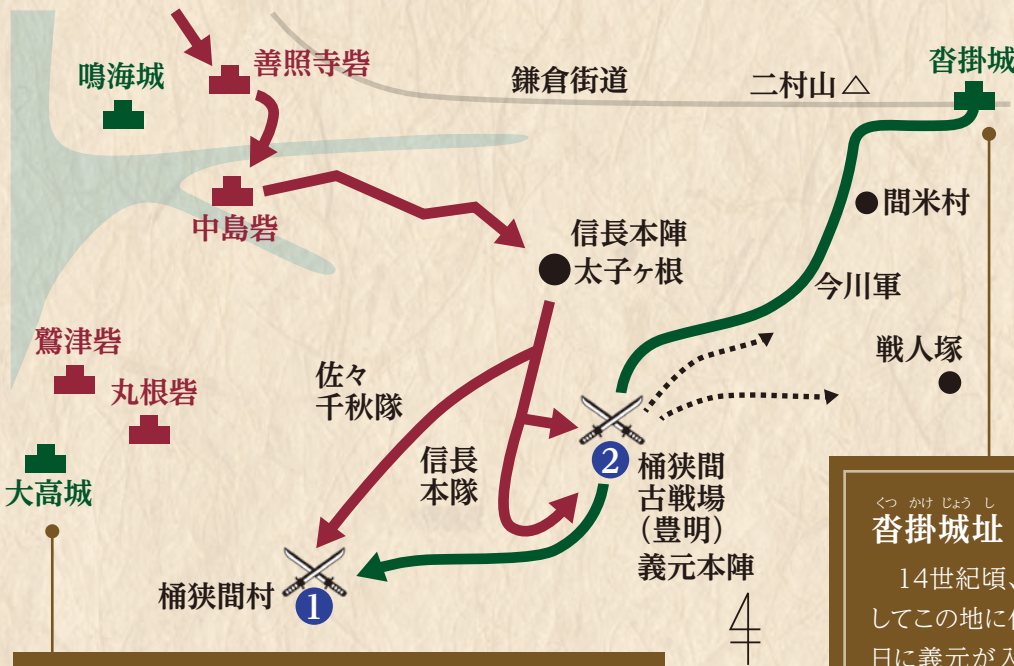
鳴海城

善照寺砦

鎌倉街道

二村山

沓掛城

中島砦

信長本陣
太子ケ根

間米村

今川軍

鷲津砦

丸根砦

戦人塚

佐々
千秋隊

大高城

信長
本隊

2 桶狭間
古戦場
(豊明)
義元本陣

桶狭間村 1

くつ かけ じょう し
沓掛城址

14世紀頃
してこの地に
日に義元が入